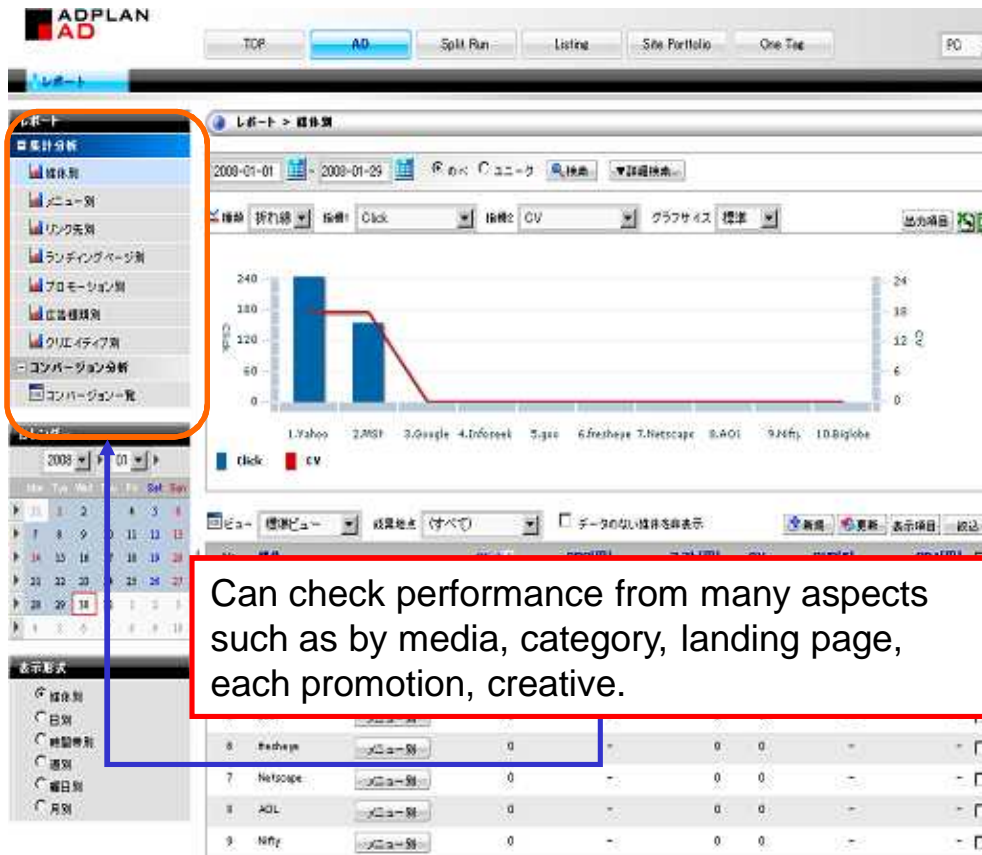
ADPLAN AD

TOP | AD | Split Run | Listing | Site Portfolio | One Tag

PC

レポート

レポート
集計分析
媒体別
メニュー別
リンク先別
ランディングページ別
プロモーション別
広告種類別
クリエイティブ別
コンバージョン分析
コンバージョン一覧

2008 01

Mon Tue Wed Thu Fri Sat Sun

表示形式
媒体別
日別
時間帯別
週別
曜日別
月別

レポート > 媒体別

2008-01-01 - 2008-01-29 ⦿あり ○ユニーク 検索 ▼詳細検索

推移 折れ線 指標1 Click 指標2 CV グラフサイズ 標準 出力項目

240
180
120
60
0

24
18
12
6
0

1.Yahoo 2.MSP 3.Google 4.Infoseek 5.goo 6.fresheye 7.Netscape 8.AOL 9.Nifty 10.Biglobe

Click CV

ビュー 標準ビュー 成果地点 (すべて) データのない媒体を非表示 新規 更新 表示項目 絞込

Can check performance from many aspects such as by media, category, landing page, each promotion, creative.

| 6 | fresheye | メニュー別 | 0 | - | 0 | 0 | - | - |
|---|---|---|---|---|---|---|---|---|
| 7 | Netscape | メニュー別 | 0 | - | 0 | 0 | - | - |
| 8 | AOL | メニュー別 | 0 | - | 0 | 0 | - | - |
| 9 | Nifty | メニュー別 | 0 | - | 0 | 0 | - | - |